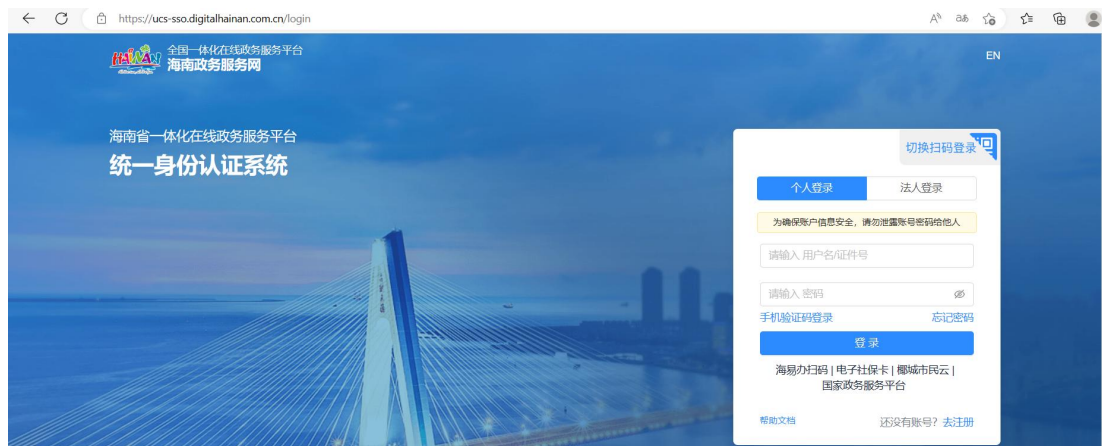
https://ucs-sso.digitalhainan.com.cn/login

HAINAN

全国一体化在线政务服务平台
海南政务服务网

EN

海南省一体化在线政务服务平台
统一身份认证系统

切换扫码登录

个人登录 法人登录

为确保账户信息安全，请勿泄露账号密码给他人

请输入 用户名/证件号

请输入 密码

手机验证码登录 忘记密码

登 录

海易办扫码 | 电子社保卡 | 椰城市民云 | 国家政务服务平台

帮助文档 还没有账号？去注册